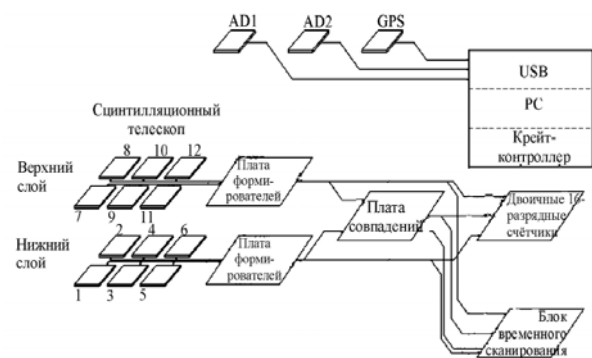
AD1 AD2 GPS

USB

PC

Крейт-контроллер

Сцинтилляционный телескоп

Верхний слой

8 10 12

7 9 11

Плата формирователей

Нижний слой

2 4 6

1 3 5

Плата формирователей

Плата совпадений

Двоичные 16-разрядные счётчики

Блок временного сканирования